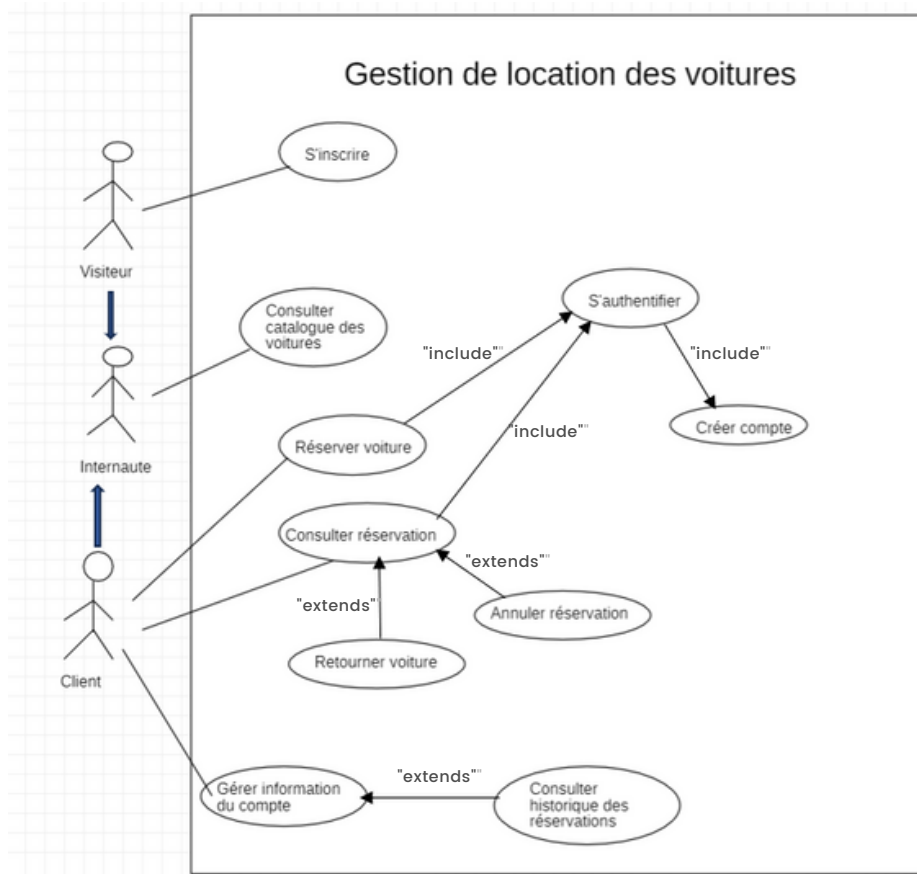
Gestion de location des voitures

S'inscrire

Visiteur

Consulter catalogue des voitures

S'authentifier

"include""

"include""

Internaute

Réserver voiture

"include""

Créer compte

Consulter réservation

"extends""

"extends""

Annuler réservation

Retourner voiture

Client

Gérer information du compte

"extends""

Consulter historique des réservations